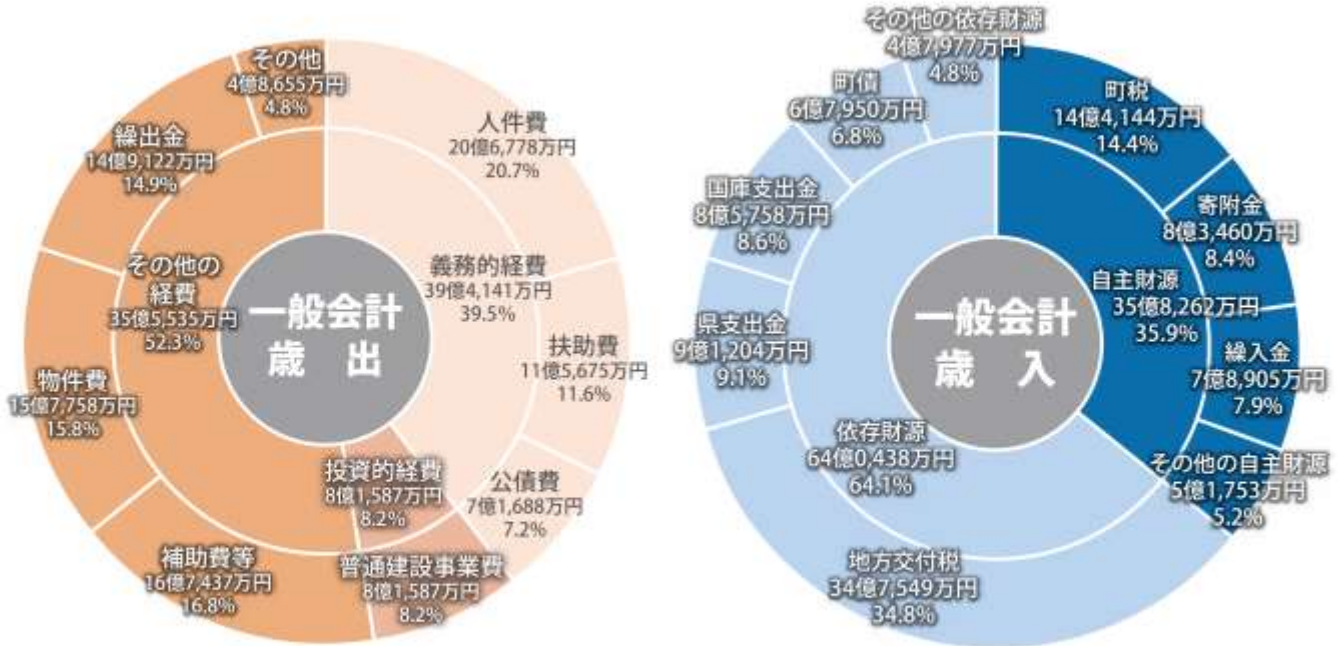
一般会計
歳　出

その他
4億8,655万円
4.8%

人件費
20億6,778万円
20.7%

繰出金
14億9,122万円
14.9%

義務的経費
39億4,141万円
39.5%

その他の
経費
35億5,535万円
52.3%

扶助費
11億5,675万円
11.6%

物件費
15億7,758万円
15.8%

投資的経費
8億1,587万円
8.2%

公債費
7億1,688万円
7.2%

補助費等
16億7,437万円
16.8%

普通建設事業費
8億1,587万円
8.2%

一般会計
歳　入

その他の依存財源
4億7,977万円
4.8%

町債
6億7,950万円
6.8%

町税
14億4,144万円
14.4%

国庫支出金
8億5,758万円
8.6%

寄附金
8億3,460万円
8.4%

自主財源
35億8,262万円
35.9%

県支出金
9億1,204万円
9.1%

繰入金
7億8,905万円
7.9%

依存財源
64億0,438万円
64.1%

その他の自主財源
5億1,753万円
5.2%

地方交付税
34億7,549万円
34.8%